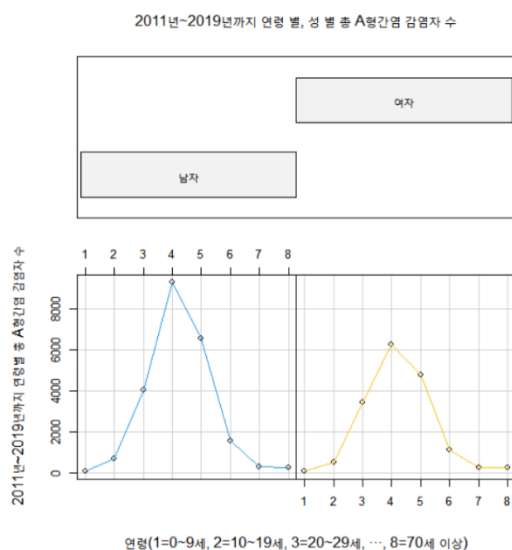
2011년~2019년까지 연령 별, 성 별 총 A형간염 감염자 수

여자

남자

1 2 3 4 5 6 7 8

2011년~2019년까지 연령별 총 A형간염 감염자 수

0
2000
4000
6000
8000

1 2 3 4 5 6 7 8

연령(1=0~9세, 2=10~19세, 3=20~29세, ···, 8=70세 이상)